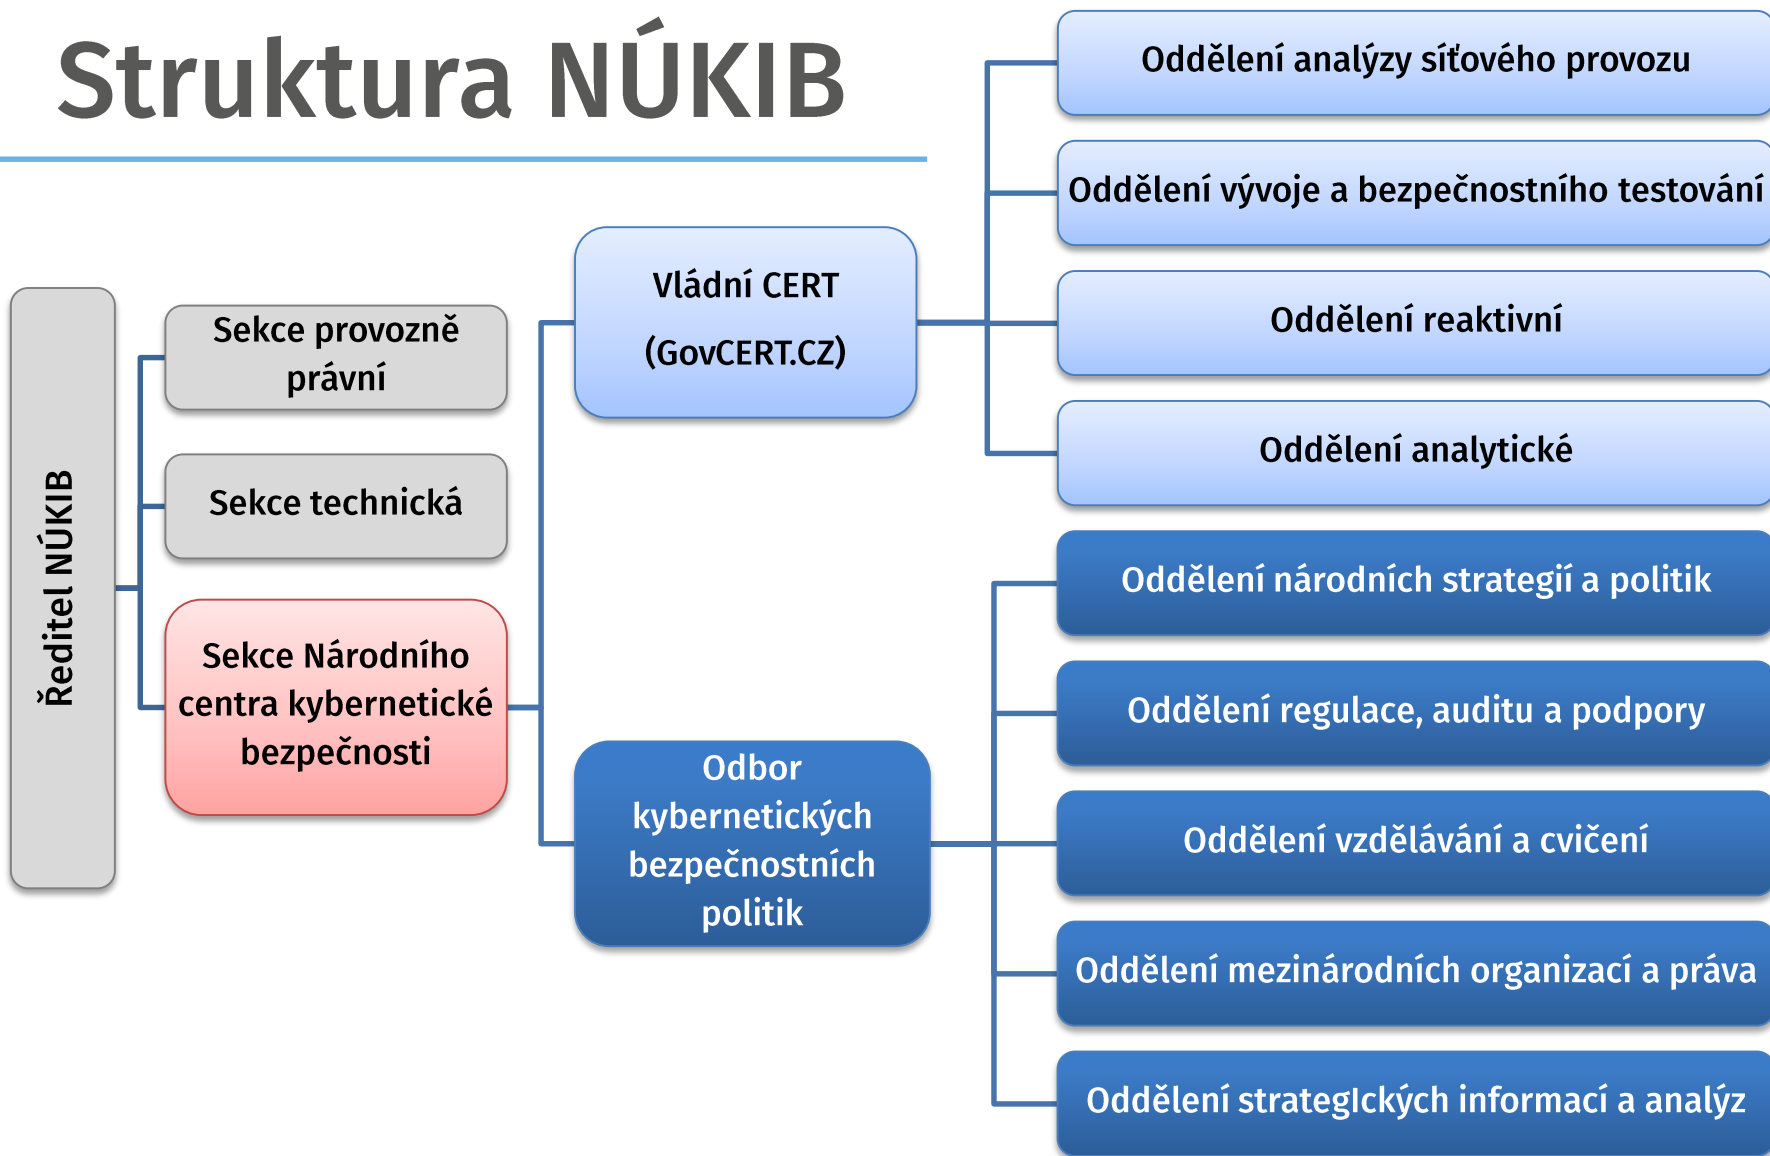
Struktura NÚKIB

Ředitel NÚKIB

Sekce provozně právní

Sekce technická

Sekce Národního centra kybernetické bezpečnosti

Vládní CERT (GovCERT.CZ)

Odbor kybernetických bezpečnostních politik

Oddělení analýzy síťového provozu

Oddělení vývoje a bezpečnostního testování

Oddělení reaktivní

Oddělení analytické

Oddělení národních strategií a politik

Oddělení regulace, auditu a podpory

Oddělení vzdělávání a cvičení

Oddělení mezinárodních organizací a práva

Oddělení strategIckých informací a analýz